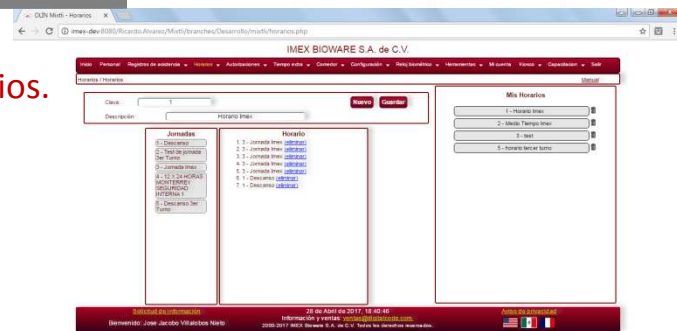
OLÍN Mirth - Horarios ×

imex-dev8080/Ricardo.Alvarez/Mirth/branches/Desarrollo/mirth/horarios.php

ios.

IMEX BIOWARE S.A. de C.V.

Inicio Personal Registros de asistencia Horarios Autorizaciones Tiempo extra Comedor Configuración Reloj biométrico Herramientas Mi cuenta Viaticos Capacitacion Salir

Horarios / Horarios

Manual

Clave: 1

Descripción: Horario Imex

Nuevo Guardar

Jornadas

1 - Descanso

2 - Test de jornada 3er Turno

3 - Jornada Imex

4 - 12 X 24 HORAS MONTERREY SEGURIDAD INTERNA 1

5 - Descanso 3er Turno

Horario

1. 3 - Jornada Imex (eliminar)
2. 3 - Jornada Imex (eliminar)
3. 3 - Jornada Imex (eliminar)
4. 3 - Jornada Imex (eliminar)
5. 3 - Jornada Imex (eliminar)
6. 1 - Descanso (eliminar)
7. 1 - Descanso (eliminar)

Mis Horarios

1 - Horario Imex

2 - Medio Tiempo Imex

3 - test

5 - horario tercer turno

Solicitud de información

Bienvenido: Jose Jacobo Villalobos Nieto

28 de Abril de 2017, 18:40:46
Información y ventas: ventas@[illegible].com
2000-2017 IMEX Bioware S.A. de C.V. Todos los derechos reservados.

Aviso de privacidad